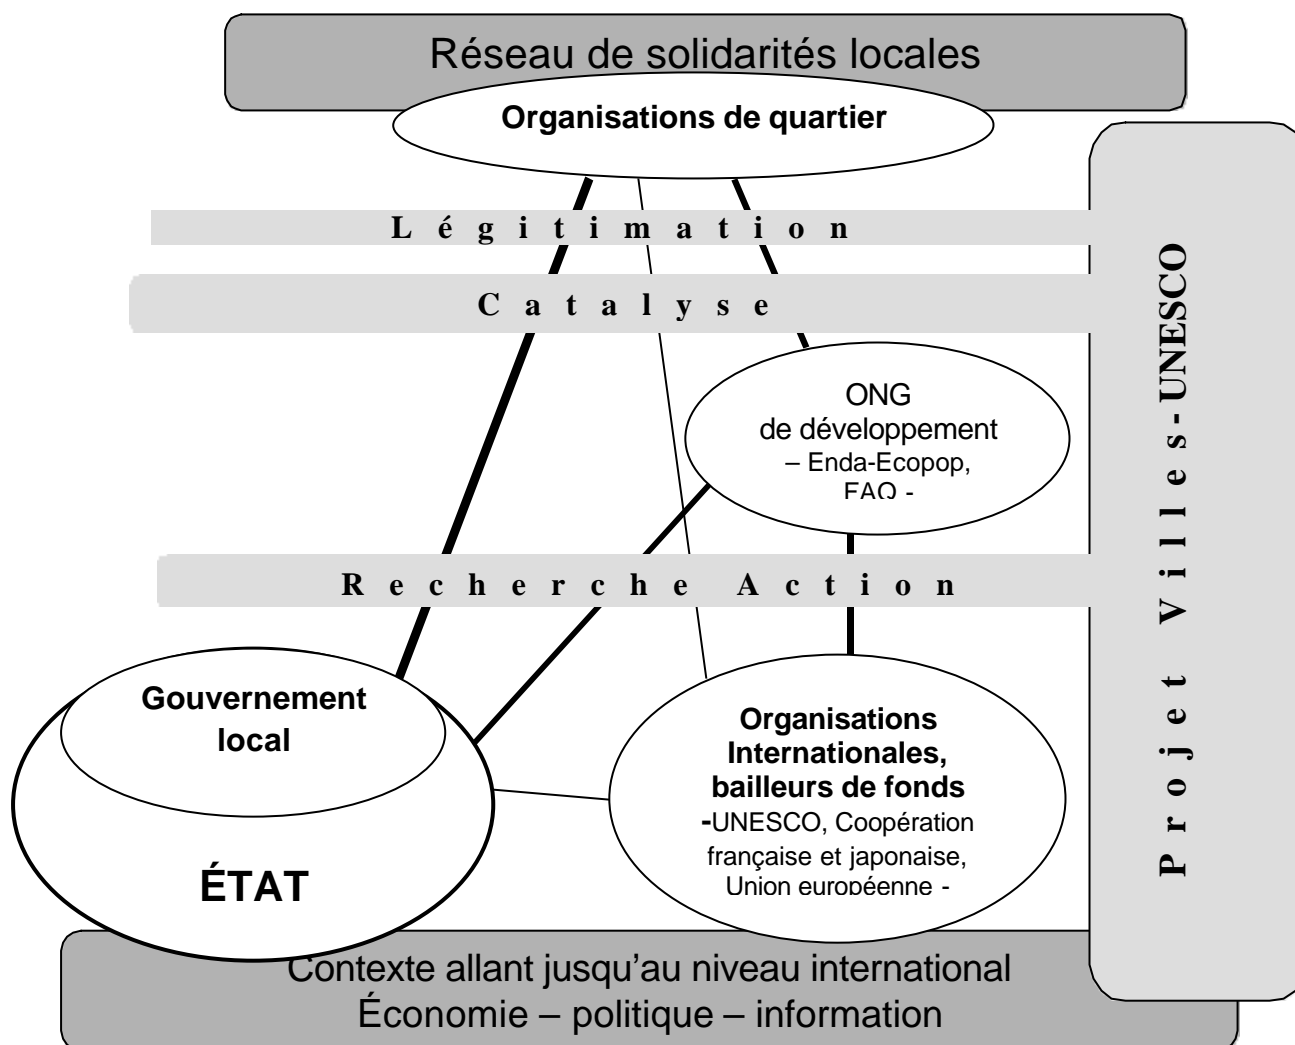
Réseau de solidarités locales

Organisations de quartier

Légitimation

Catalyse

ONG de développement – Enda-Ecopop, FAO -

Recherche Action

Projet Villes-UNESCO

Gouvernement local

ÉTAT

Organisations Internationales, bailleurs de fonds -UNESCO, Coopération française et japonaise, Union européenne -

Contexte allant jusqu'au niveau international
Économie – politique – information